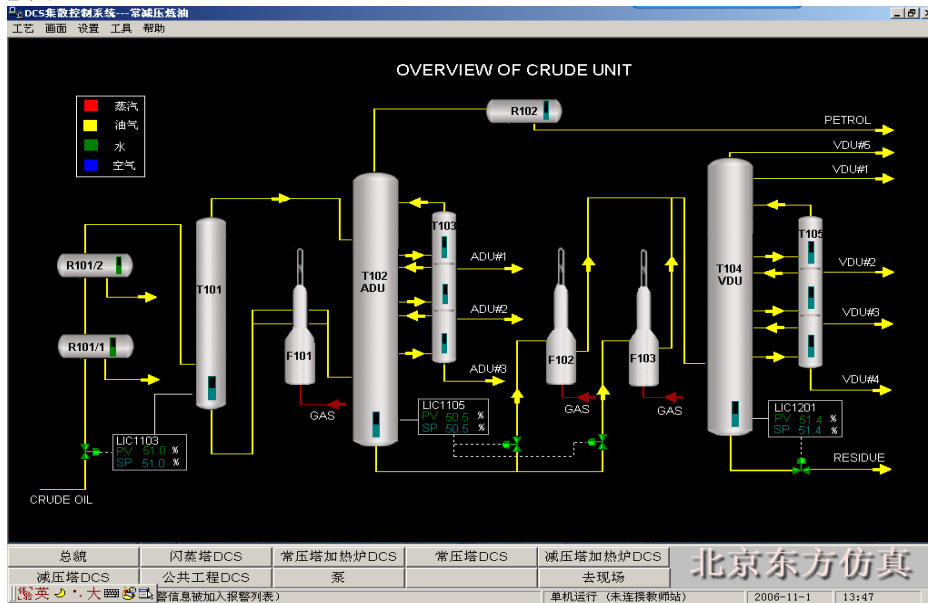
DCS集散控制系统---常减压炼油
工艺 画面 设置 工具 帮助

OVERVIEW OF CRUDE UNIT

蒸汽
油气
水
空气

R102
PETROL
VDU#5
VDU#1
T101
T102
ADU
T103
ADU#1
ADU#2
ADU#3
T104
VDU
T105
VDU#2
VDU#3
VDU#4
R101/2
R101/1
F101
F102
F103
GAS
GAS
GAS
LIC1103
PV 51.0 %
SP 51.0 %
LIC1105
PV 50.5 %
SP 50.5 %
LIC1201
PV 51.4 %
SP 51.4 %
RESIDUE
CRUDE OIL

| 总貌 | 闪蒸塔DCS | 常压塔加热炉DCS | 常压塔DCS | 减压塔加热炉DCS |
|---|---|---|---|---|
| 减压塔DCS | 公共工程DCS | 泵 | | 去现场 |

北京东方仿真

英 大 警信息被加入报警列表) 单机运行 (未连接教师站) 2006-11-1 13:47